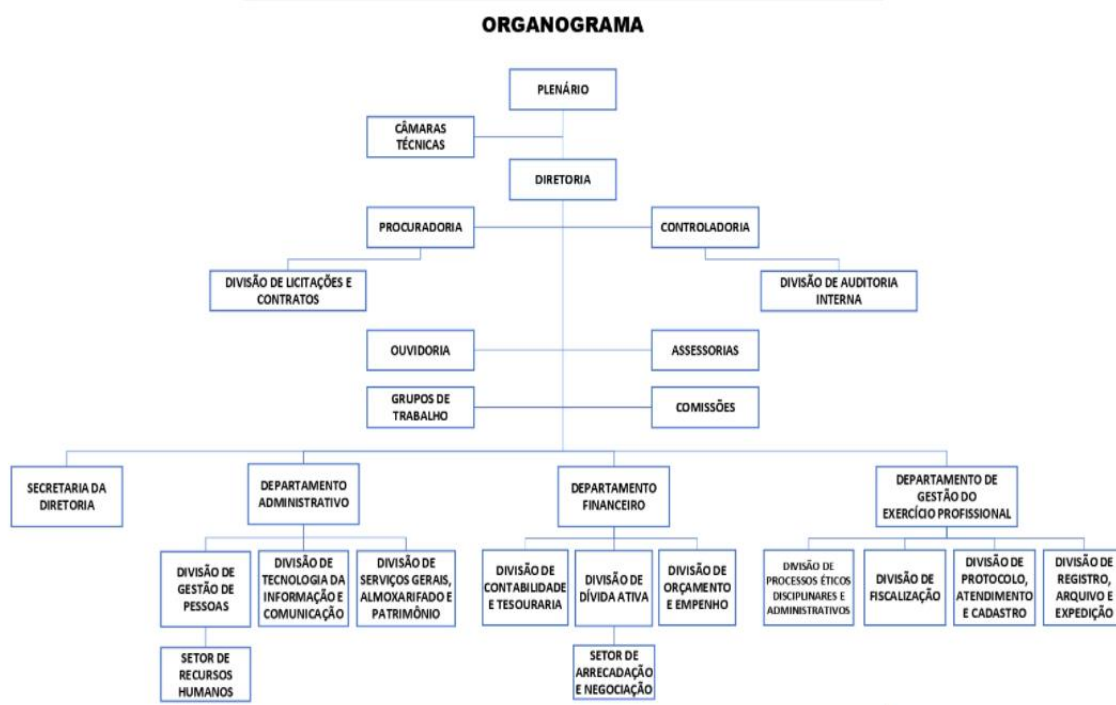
ORGANOGRAMA

PLENÁRIO

CÂMARAS TÉCNICAS

DIRETORIA

PROCURADORIA

CONTROLADORIA

DIVISÃO DE LICITAÇÕES E CONTRATOS

DIVISÃO DE AUDITORIA INTERNA

OUVIDORIA

ASSESSORIAS

GRUPOS DE TRABALHO

COMISSÕES

SECRETARIA DA DIRETORIA

DEPARTAMENTO ADMINISTRATIVO

DEPARTAMENTO FINANCEIRO

DEPARTAMENTO DE GESTÃO DO EXERCÍCIO PROFISSIONAL

DIVISÃO DE GESTÃO DE PESSOAS

DIVISÃO DE TECNOLOGIA DA INFORMAÇÃO E COMUNICAÇÃO

DIVISÃO DE SERVIÇOS GERAIS, ALMOXARIFADO E PATRIMÔNIO

DIVISÃO DE CONTABILIDADE E TESOURARIA

DIVISÃO DE DÍVIDA ATIVA

DIVISÃO DE ORÇAMENTO E EMPENHO

DIVISÃO DE PROCESSOS ÉTICOS DISCIPLINARES E ADMINISTRATIVOS

DIVISÃO DE FISCALIZAÇÃO

DIVISÃO DE PROTOCOLO, ATENDIMENTO E CADASTRO

DIVISÃO DE REGISTRO, ARQUIVO E EXPEDIÇÃO

SETOR DE RECURSOS HUMANOS

SETOR DE ARRECADAÇÃO E NEGOCIAÇÃO